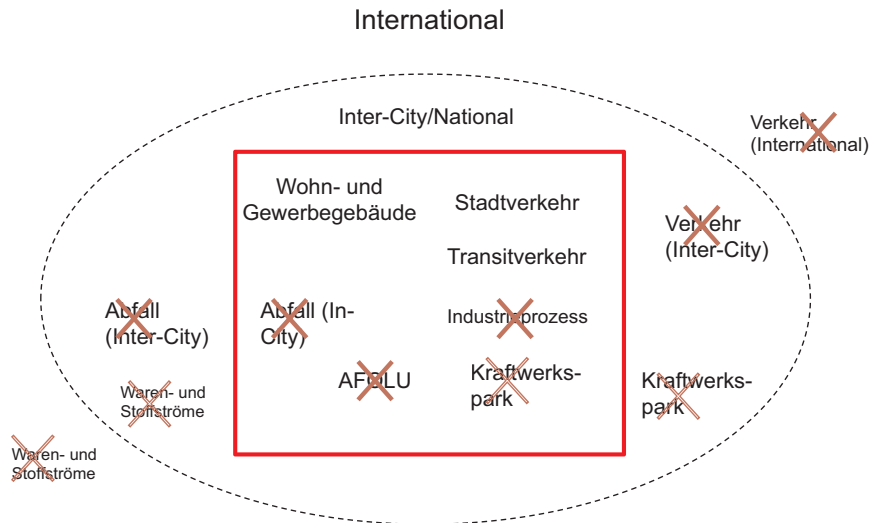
International

Inter-City/National

Verkehr (International)

Wohn- und Gewerbegebäude

Stadtverkehr

Transitverkehr

Verkehr (Inter-City)

Abfall (Inter-City)

Abfall (In-City)

Industrieprozess

AFOLU

Kraftwerkspark

Kraftwerkspark

Waren- und Stoffströme

Waren- und Stoffströme